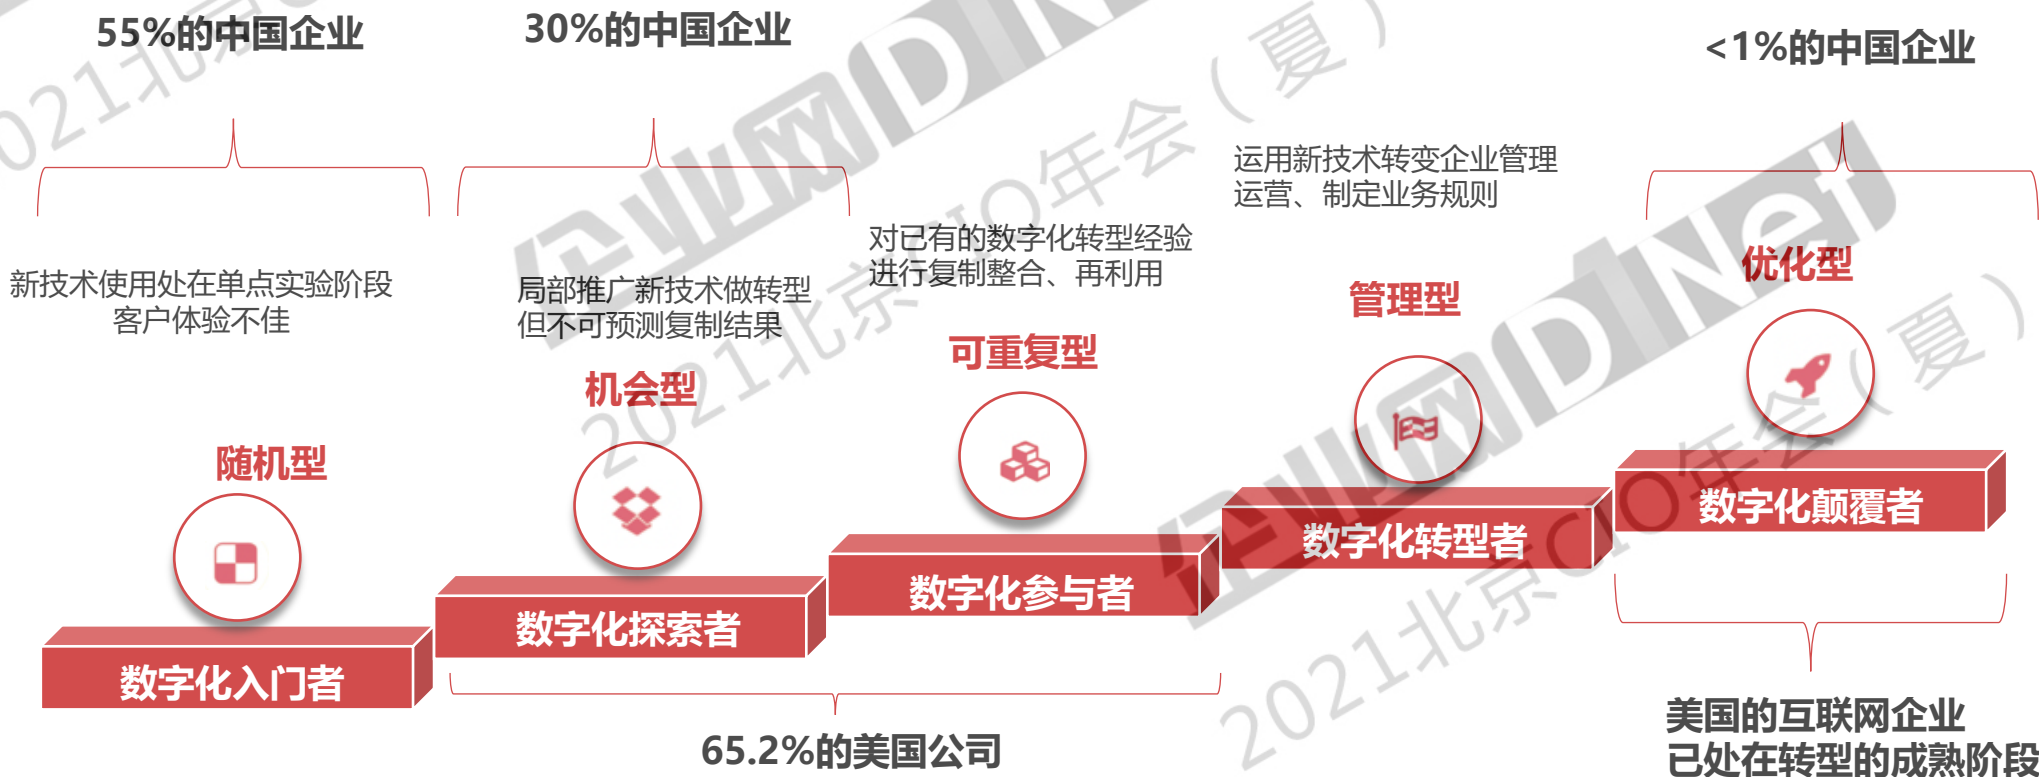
55%的中国企业

30%的中国企业

<1%的中国企业

运用新技术转变企业管理运营、制定业务规则

对已有的数字化转型经验进行复制整合、再利用

新技术使用处在单点实验阶段
客户体验不佳

局部推广新技术做转型
但不可预测复制结果

优化型

管理型

可重复型

机会型

随机型

数字化颠覆者

数字化转型者

数字化参与者

数字化探索者

数字化入门者

65.2%的美国公司

美国的互联网企业
已处在转型的成熟阶段

2021北京CIO年会（夏）
企业网D1Net
2021北京CIO年会（夏）
企业网D1Net
2021北京CIO年会（夏）